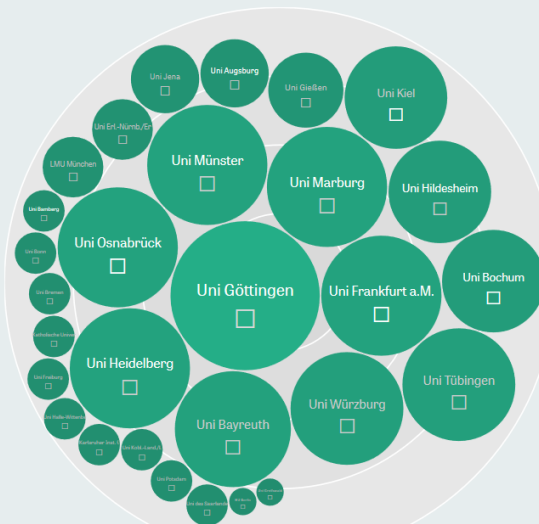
Uni Jena

Uni Augsburg

Uni Gießen

Uni Kiel

Uni Erl.-Nürnb./Er

Uni Münster

LMU München

Uni Marburg

Uni Hildesheim

Uni Bamberg

Uni Osnabrück

Uni Bonn

Uni Göttingen

Uni Frankfurt a.M.

Uni Bochum

Uni Bremen

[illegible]

Uni Heidelberg

Uni Tübingen

Uni Freiburg

Uni Halle-Wittenb.

Uni Würzburg

Uni Bayreuth

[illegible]

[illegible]

Uni Potsdam

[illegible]

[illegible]

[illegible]